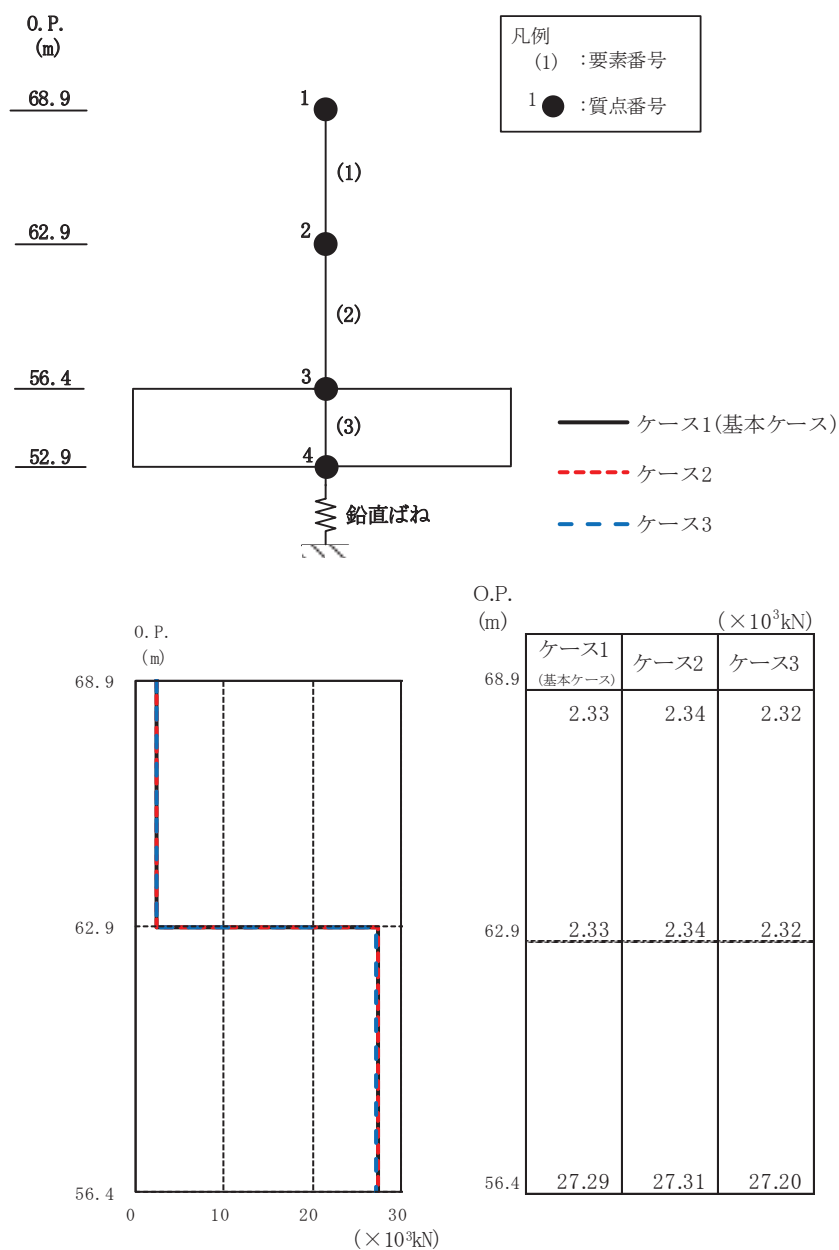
O.P.
(m)

68.9

62.9

56.4

52.9

凡例
(1) :要素番号
1 ● :質点番号

1
(1)
2
(2)
3
(3)
4

鉛直ばね

ケース1(基本ケース)
ケース2
ケース3

O.P.
(m)
68.9
62.9
56.4
0 10 20 30
($\times 10^3$kN)

O.P.
(m)
($\times 10^3$kN)

| | ケース1 (基本ケース) | ケース2 | ケース3 |
|---|---|---|---|
| 68.9 | 2.33 | 2.34 | 2.32 |
| 62.9 | 2.33 | 2.34 | 2.32 |
| 56.4 | 27.29 | 27.31 | 27.20 |